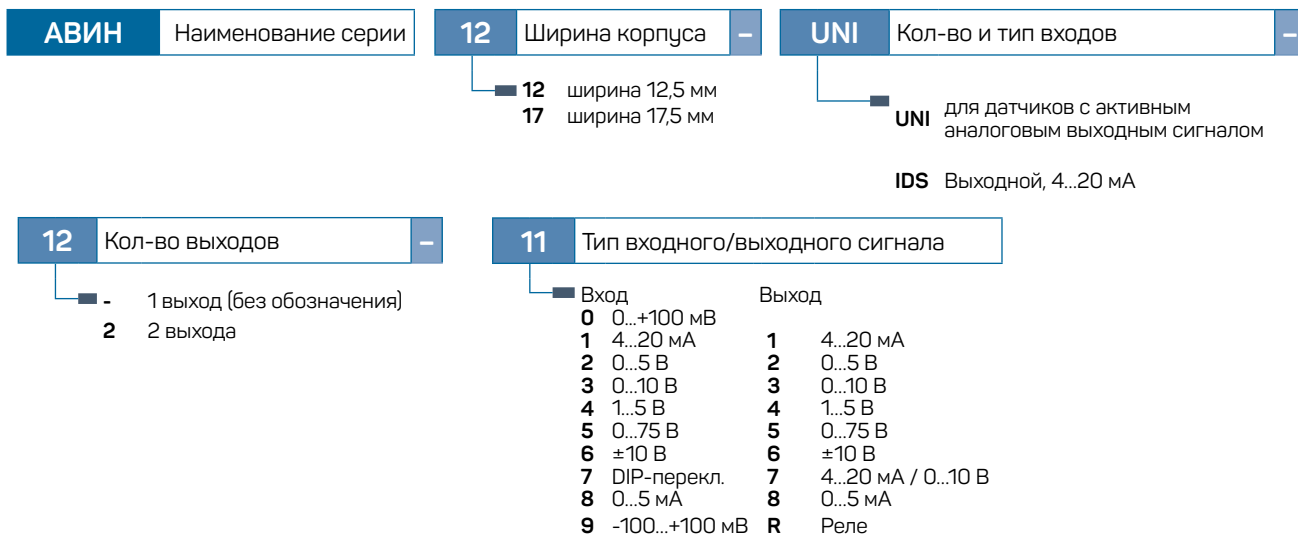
АВИН Наименование серии

12 Ширина корпуса –

12 ширина 12,5 мм
17 ширина 17,5 мм

UNI Кол-во и тип входов –

UNI для датчиков с активным аналоговым выходным сигналом

IDS Выходной, 4...20 мА

12 Кол-во выходов –

- 1 выход (без обозначения)
2 2 выхода

11 Тип входного/выходного сигнала

| Вход | | Выход | |
|---|---|---|---|
| 0 | 0...+100 мВ | | |
| 1 | 4...20 мА | 1 | 4...20 мА |
| 2 | 0...5 В | 2 | 0...5 В |
| 3 | 0...10 В | 3 | 0...10 В |
| 4 | 1...5 В | 4 | 1...5 В |
| 5 | 0...75 В | 5 | 0...75 В |
| 6 | ±10 В | 6 | ±10 В |
| 7 | DIP-перекл. | 7 | 4...20 мА / 0...10 В |
| 8 | 0...5 мА | 8 | 0...5 мА |
| 9 | -100...+100 мВ | R | Реле |